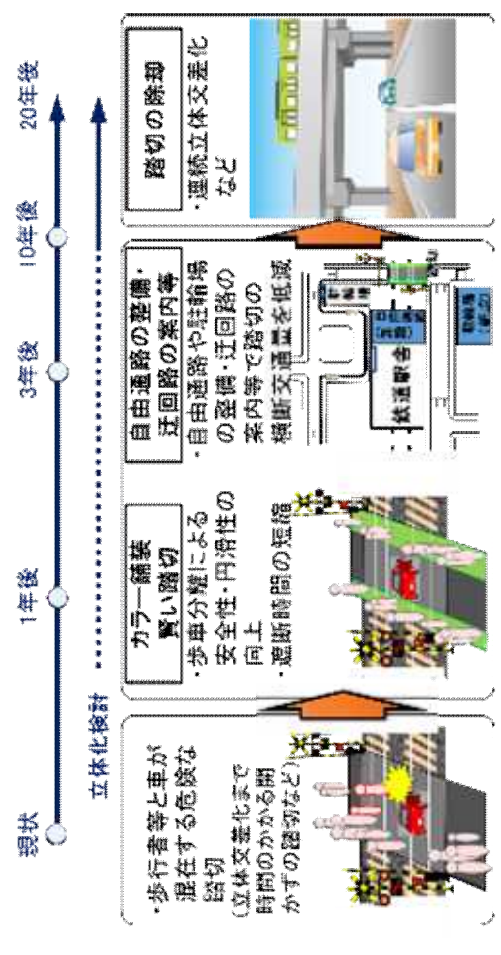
現状

1年後

3年後

10年後

20年後

立体化検討

・歩行者等と車が混在する危険な踏切
（立体交差化まで時間のかかる開かずの踏切など）

カラー舗装
賢い踏切

・歩車分離による安全性・円滑性の向上
・遮断時間の短縮

自由通路の整備・迂回路の案内等

・自由通路や駐輪場の整備・迂回路の案内等で踏切の横断交通量を低減

鉄道駅舎

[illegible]

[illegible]

踏切の除却

・連続立体交差化など